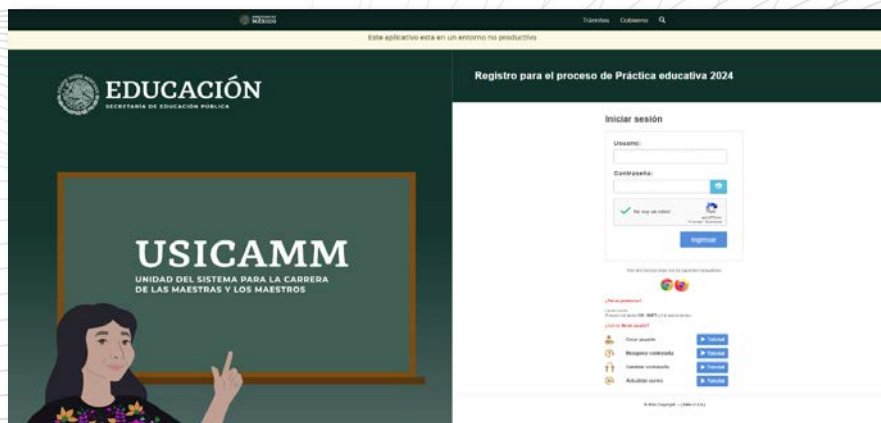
MÉXICO

Trámites Gobierno

Este aplicativo esta en un entorno no productivo

EDUCACIÓN
SECRETARÍA DE EDUCACIÓN PÚBLICA

USICAMM
UNIDAD DEL SISTEMA PARA LA CARRERA DE LAS MAESTRAS Y LOS MAESTROS

Registro para el proceso de Práctica educativa 2024

Iniciar sesión

Usuario:

Contraseña:

No soy un robot

Ingresar

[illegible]

¿Tienes problemas?

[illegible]

Crear usuario ▶ Tutorial
Recuperar contraseña ▶ Tutorial
Cambiar contraseña ▶ Tutorial
Actualizar correo ▶ Tutorial

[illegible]